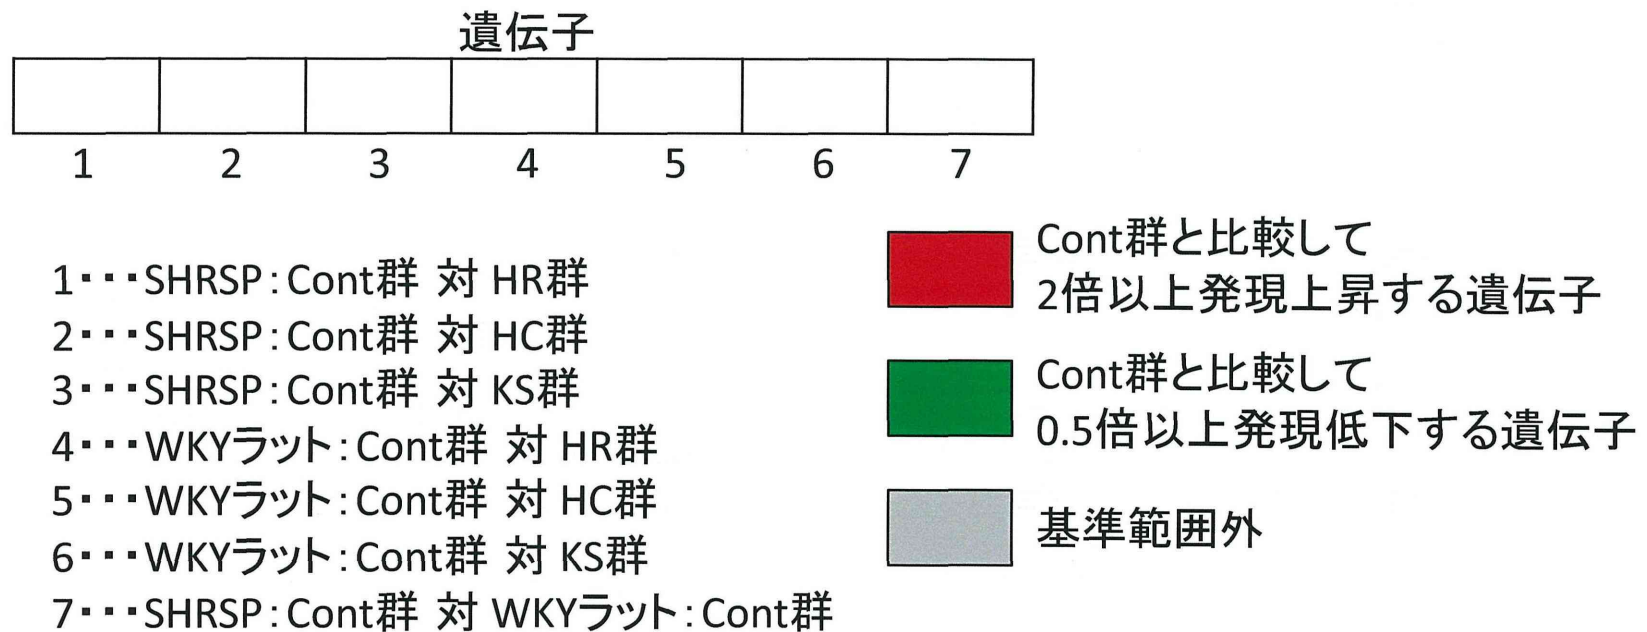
遺伝子

| | | | | | | |
|---|---|---|---|---|---|---|
| | | | | | | |
| 1 | 2 | 3 | 4 | 5 | 6 | 7 |

1・・・SHRSP:Cont群 対 HR群
2・・・SHRSP:Cont群 対 HC群
3・・・SHRSP:Cont群 対 KS群
4・・・WKYラット:Cont群 対 HR群
5・・・WKYラット:Cont群 対 HC群
6・・・WKYラット:Cont群 対 KS群
7・・・SHRSP:Cont群 対 WKYラット:Cont群

Cont群と比較して 2倍以上発現上昇する遺伝子

Cont群と比較して 0.5倍以上発現低下する遺伝子

基準範囲外